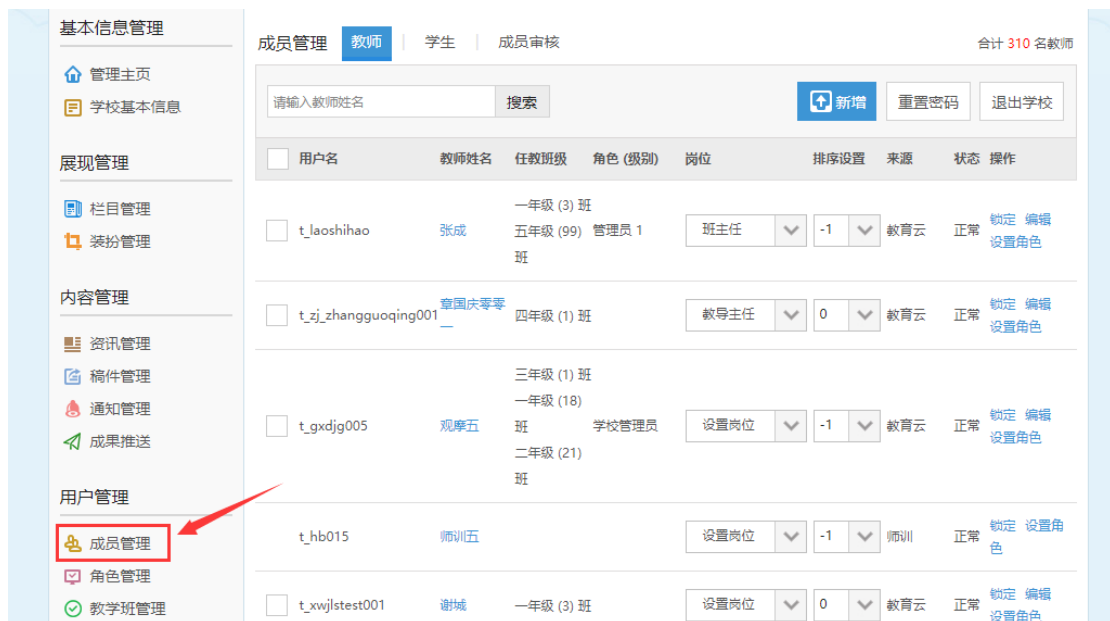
基本信息管理

管理主页
学校基本信息

展现管理

栏目管理
装扮管理

内容管理

资讯管理
稿件管理
通知管理
成果推送

用户管理

成员管理
角色管理
教学班管理

成员管理 教师 | 学生 | 成员审核

合计 310 名教师

请输入教师姓名 搜索

新增 重置密码 退出学校

| | 用户名 | 教师姓名 | 任教班级 | 角色 (级别) | 岗位 | 排序设置 | 来源 | 状态 | 操作 |
|---|---|---|---|---|---|---|---|---|---|
| | t_laoshihao | 张成 | 一年级 (3) 班 五年级 (99) 班 | 管理员 1 | 班主任 | -1 | 教育云 | 正常 | 锁定 编辑 设置角色 |
| | t_zj_zhangguoqing001 | 章国庆零零一 | 四年级 (1) 班 | | 教导主任 | 0 | 教育云 | 正常 | 锁定 编辑 设置角色 |
| | t_gxdjg005 | 观摩五 | 三年级 (1) 班 一年级 (18) 班 二年级 (21) 班 | 学校管理员 | 设置岗位 | -1 | 教育云 | 正常 | 锁定 编辑 设置角色 |
| | t_hb015 | 师训五 | | | 设置岗位 | -1 | 师训 | 正常 | 锁定 设置角色 |
| | t_xwjlstest001 | 谢城 | 一年级 (3) 班 | | 设置岗位 | 0 | 教育云 | 正常 | 锁定 编辑 设置角色 |